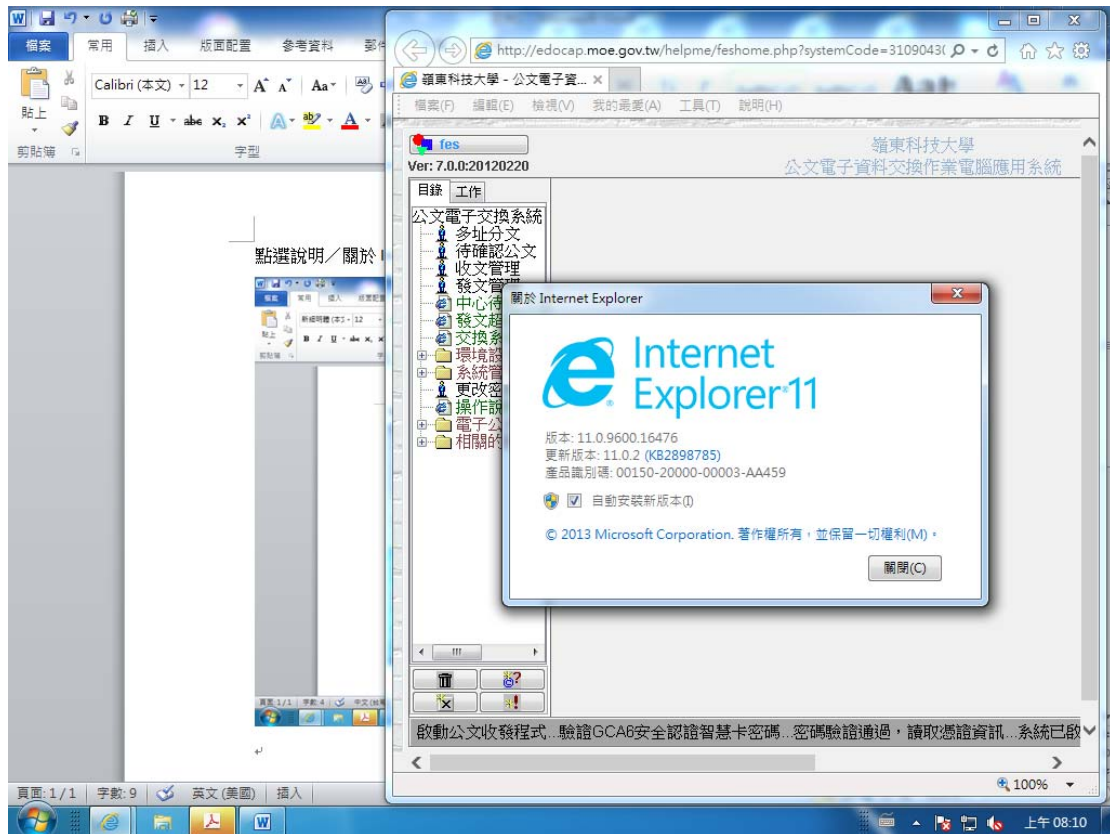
檔案 常用 插入 版面配置 參考資料 郵件

貼上

剪貼簿

Calibri (本文) 12

字型

點選說明／關於 I

頁面: 1/1 字數: 9 英文 (美國) 插入

http://edocap.moe.gov.tw/helpme/feshome.php?systemCode=3109043(

嶺東科技大學 - 公文電子資...

檔案(F) 編輯(E) 檢視(V) 我的最愛(A) 工具(T) 說明(H)

fes

Ver: 7.0.0:20120220

嶺東科技大學
公文電子資料交換作業電腦應用系統

目錄 工作

公文電子交換系統
多址分文
待確認公文
收文管理
發文管理
中心待
發文超
交換系
環境設
系統管
更改密
操作說
電子公
相關的

關於 Internet Explorer

Internet Explorer 11

版本: 11.0.9600.16476
更新版本: 11.0.2 (KB2898785)
產品識別碼: 00150-20000-00003-AA459

自動安裝新版本(I)

© 2013 Microsoft Corporation. 著作權所有，並保留一切權利(M)。

關閉(C)

啟動公文收發程式...驗證GCA6安全認證智慧卡密碼...密碼驗證通過，讀取憑證資訊...系統已啟

100%

上午 08:10